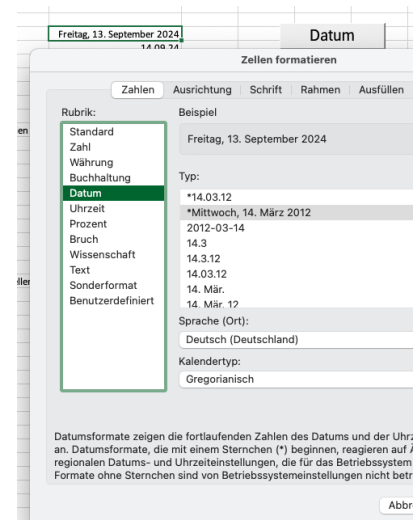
Freitag, 13. September 2024
14.09.24
Datum

Zellen formatieren

Zahlen | Ausrichtung | Schrift | Rahmen | Ausfüllen

Rubrik:
Standard
Zahl
Währung
Buchhaltung
Datum
Uhrzeit
Prozent
Bruch
Wissenschaft
Text
Sonderformat
Benutzerdefiniert

Beispiel
Freitag, 13. September 2024

Typ:
*14.03.12
*Mittwoch, 14. März 2012
2012-03-14
14.3
14.3.12
14.03.12
14. Mär.
14. Mär. 12

Sprache (Ort):
Deutsch (Deutschland)

Kalendertyp:
Gregorianisch

Datumsformate zeigen die fortlaufenden Zahlen des Datums und der Uhrz an. Datumsformate, die mit einem Sternchen (*) beginnen, reagieren auf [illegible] regionalen Datums- und Uhrzeiteinstellungen, die für das Betriebssystem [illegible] Formate ohne Sternchen sind von Betriebssystemeinstellungen nicht betr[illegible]

Abbr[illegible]

en
ller